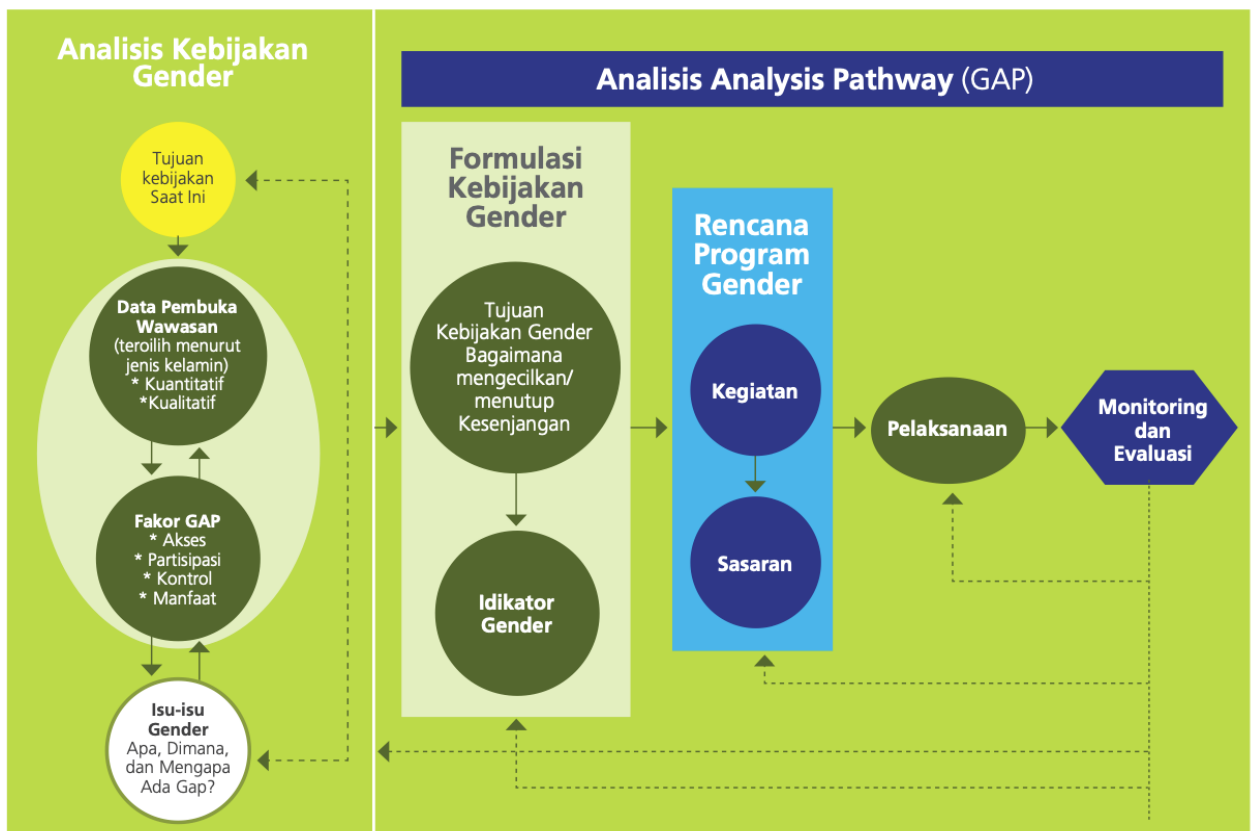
Analisis Kebijakan Gender

Tujuan kebijakan Saat Ini

Data Pembuka Wawasan (teroilih menurut jenis kelamin) * Kuantitatif *Kualitatif

Fakor GAP * Akses * Partisipasi * Kontrol * Manfaat

Isu-isu Gender Apa, Dimana, dan Mengapa Ada Gap?

Analisis Analysis Pathway (GAP)

Formulasi Kebijakan Gender

Tujuan Kebijakan Gender Bagaimana mengecilkan/ menutup Kesenjangan

Idikator Gender

Rencana Program Gender

Kegiatan

Sasaran

Pelaksanaan

Monitoring dan Evaluasi